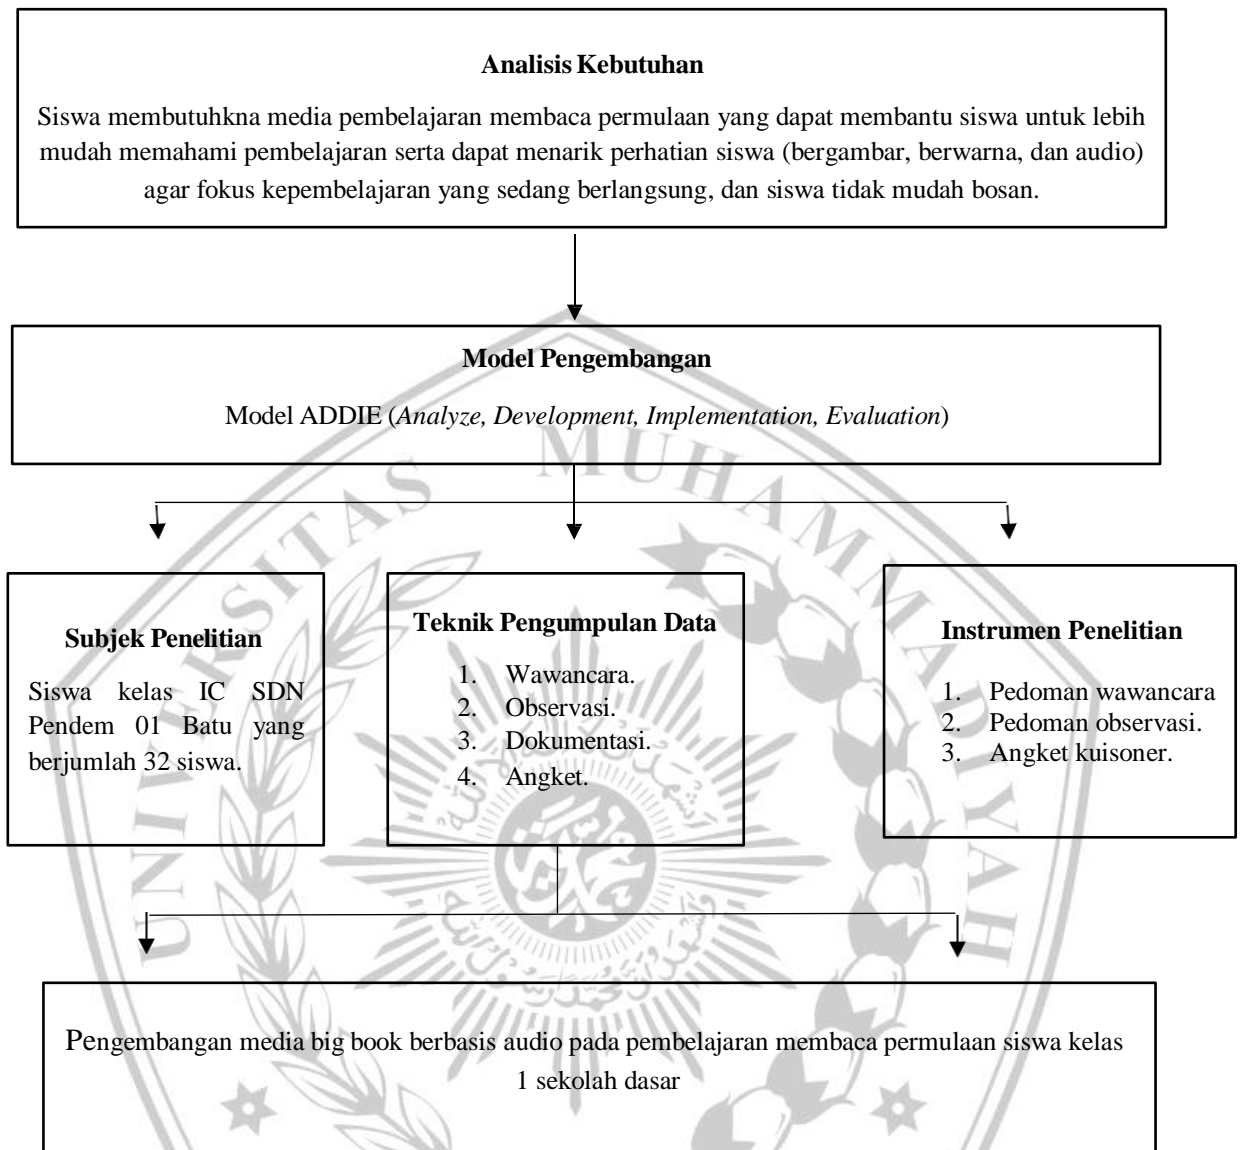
**Analisis Kebutuhan**

Siswa membutuhkna media pembelajaran membaca permulaan yang dapat membantu siswa untuk lebih mudah memahami pembelajaran serta dapat menarik perhatian siswa (bergambar, berwarna, dan audio) agar fokus kepembelajaran yang sedang berlangsung, dan siswa tidak mudah bosan.

**Model Pengembangan**

Model ADDIE (*Analyze, Development, Implementation, Evaluation*)

**Subjek Penelitian**

Siswa kelas IC SDN Pendem 01 Batu yang berjumlah 32 siswa.

**Teknik Pengumpulan Data**

1. Wawancara.
2. Observasi.
3. Dokumentasi.
4. Angket.

**Instrumen Penelitian**

1. Pedoman wawancara
2. Pedoman observasi.
3. Angket kuisoner.

Pengembangan media big book berbasis audio pada pembelajaran membaca permulaan siswa kelas 1 sekolah dasar

UNIVERSITAS MUHAMMADIYAH